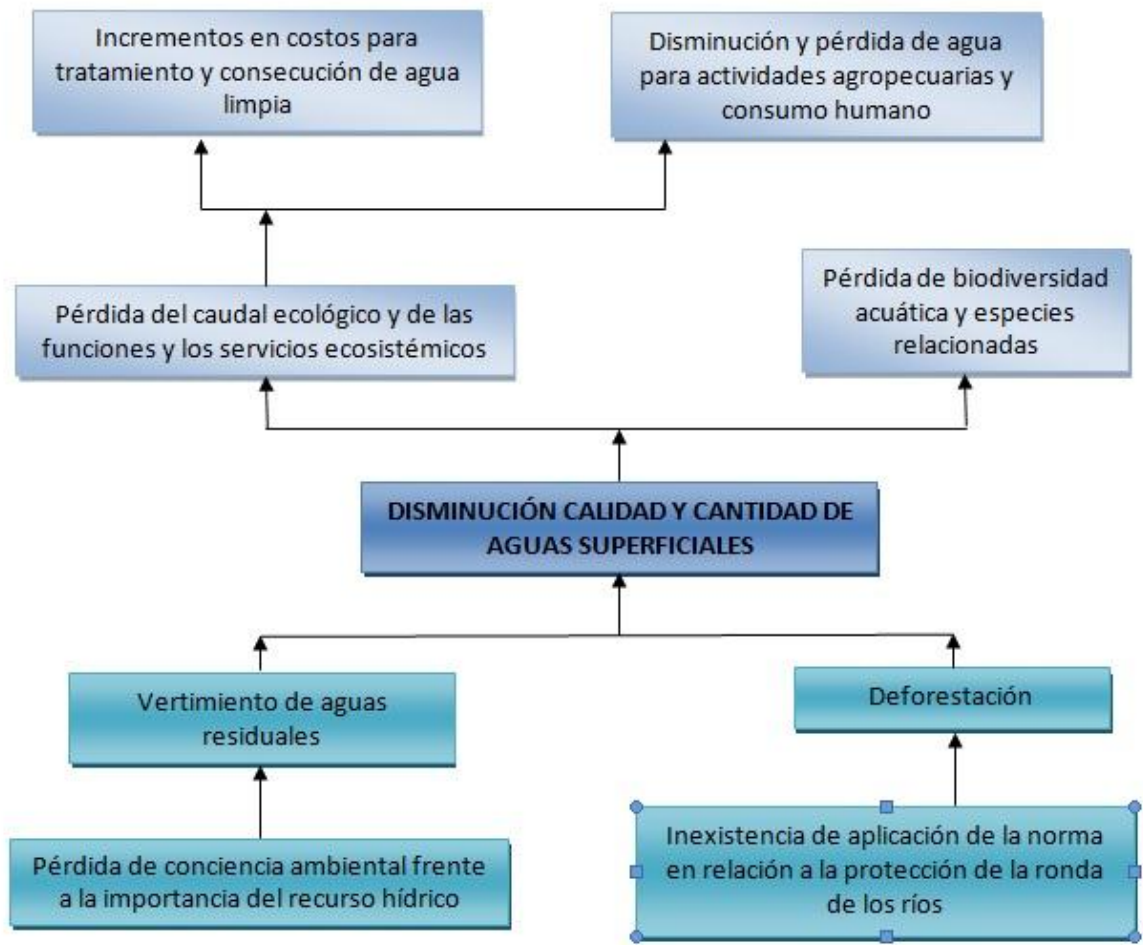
Incrementos en costos para tratamiento y consecución de agua limpia

Disminución y pérdida de agua para actividades agropecuarias y consumo humano

Pérdida del caudal ecológico y de las funciones y los servicios ecosistémicos

Pérdida de biodiversidad acuática y especies relacionadas

DISMINUCIÓN CALIDAD Y CANTIDAD DE AGUAS SUPERFICIALES

Vertimiento de aguas residuales

Deforestación

Pérdida de conciencia ambiental frente a la importancia del recurso hídrico

Inexistencia de aplicación de la norma en relación a la protección de la ronda de los ríos